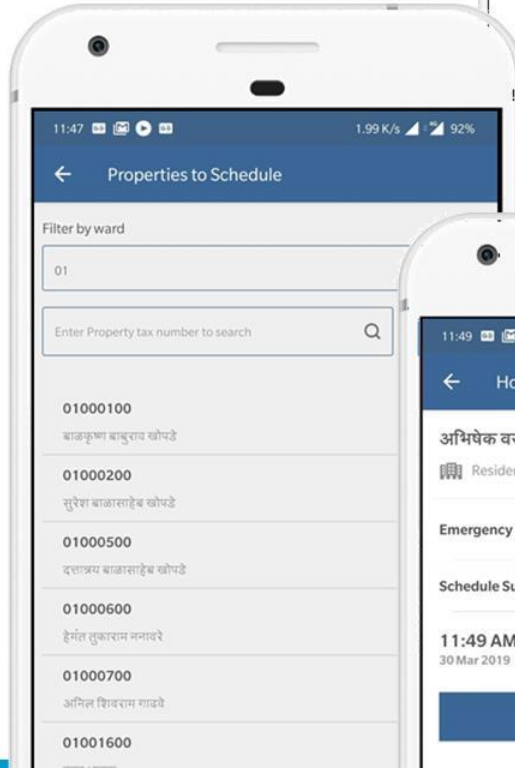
11:47 1.99 K/s 92%

Properties to Schedule

Filter by ward

01

Enter Property tax number to search

01000100
बाळकृष्ण बाबुराव खोपडे

01000200
सुरेश बाळासाहेब खोपडे

01000500
दत्तात्रय बाळासाहेब खोपडे

01000600
हेमंत तुकाराम ननावरे

01000700
अनिल शिवराम गाढवे

01001600
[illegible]

11:49

Ho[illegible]

अभिषेक व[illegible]

Reside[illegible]

Emergency

Schedule Su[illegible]

11:49 AM
30 Mar 2019